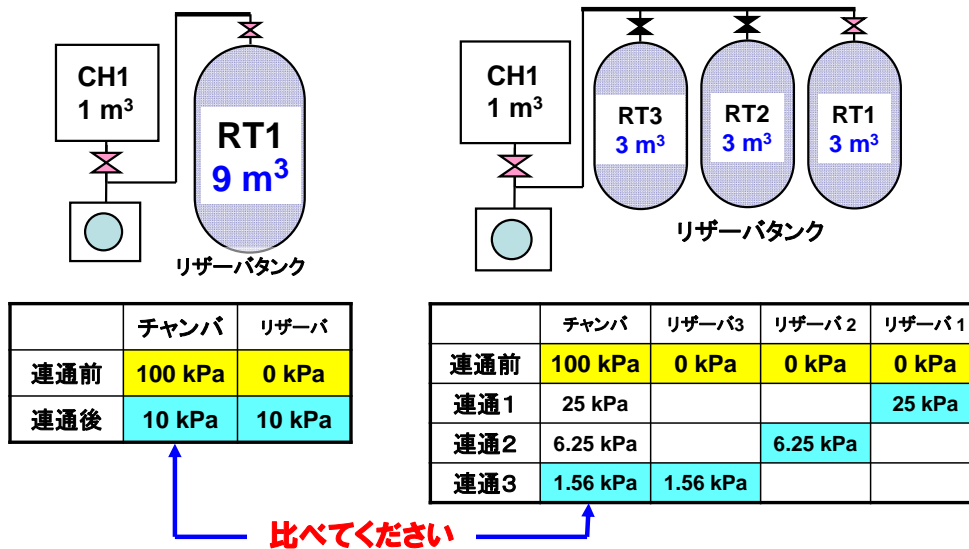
CH1
1 m$^3$

RT1
9 m$^3$

リザーバタンク

CH1
1 m$^3$

RT3
3 m$^3$

RT2
3 m$^3$

RT1
3 m$^3$

リザーバタンク

| | チャンバ | リザーバ |
|---|---|---|
| 連通前 | 100 kPa | 0 kPa |
| 連通後 | 10 kPa | 10 kPa |

| | チャンバ | リザーバ3 | リザーバ 2 | リザーバ 1 |
|---|---|---|---|---|
| 連通前 | 100 kPa | 0 kPa | 0 kPa | 0 kPa |
| 連通1 | 25 kPa | | | 25 kPa |
| 連通2 | 6.25 kPa | | 6.25 kPa | |
| 連通3 | 1.56 kPa | 1.56 kPa | | |

比べてください